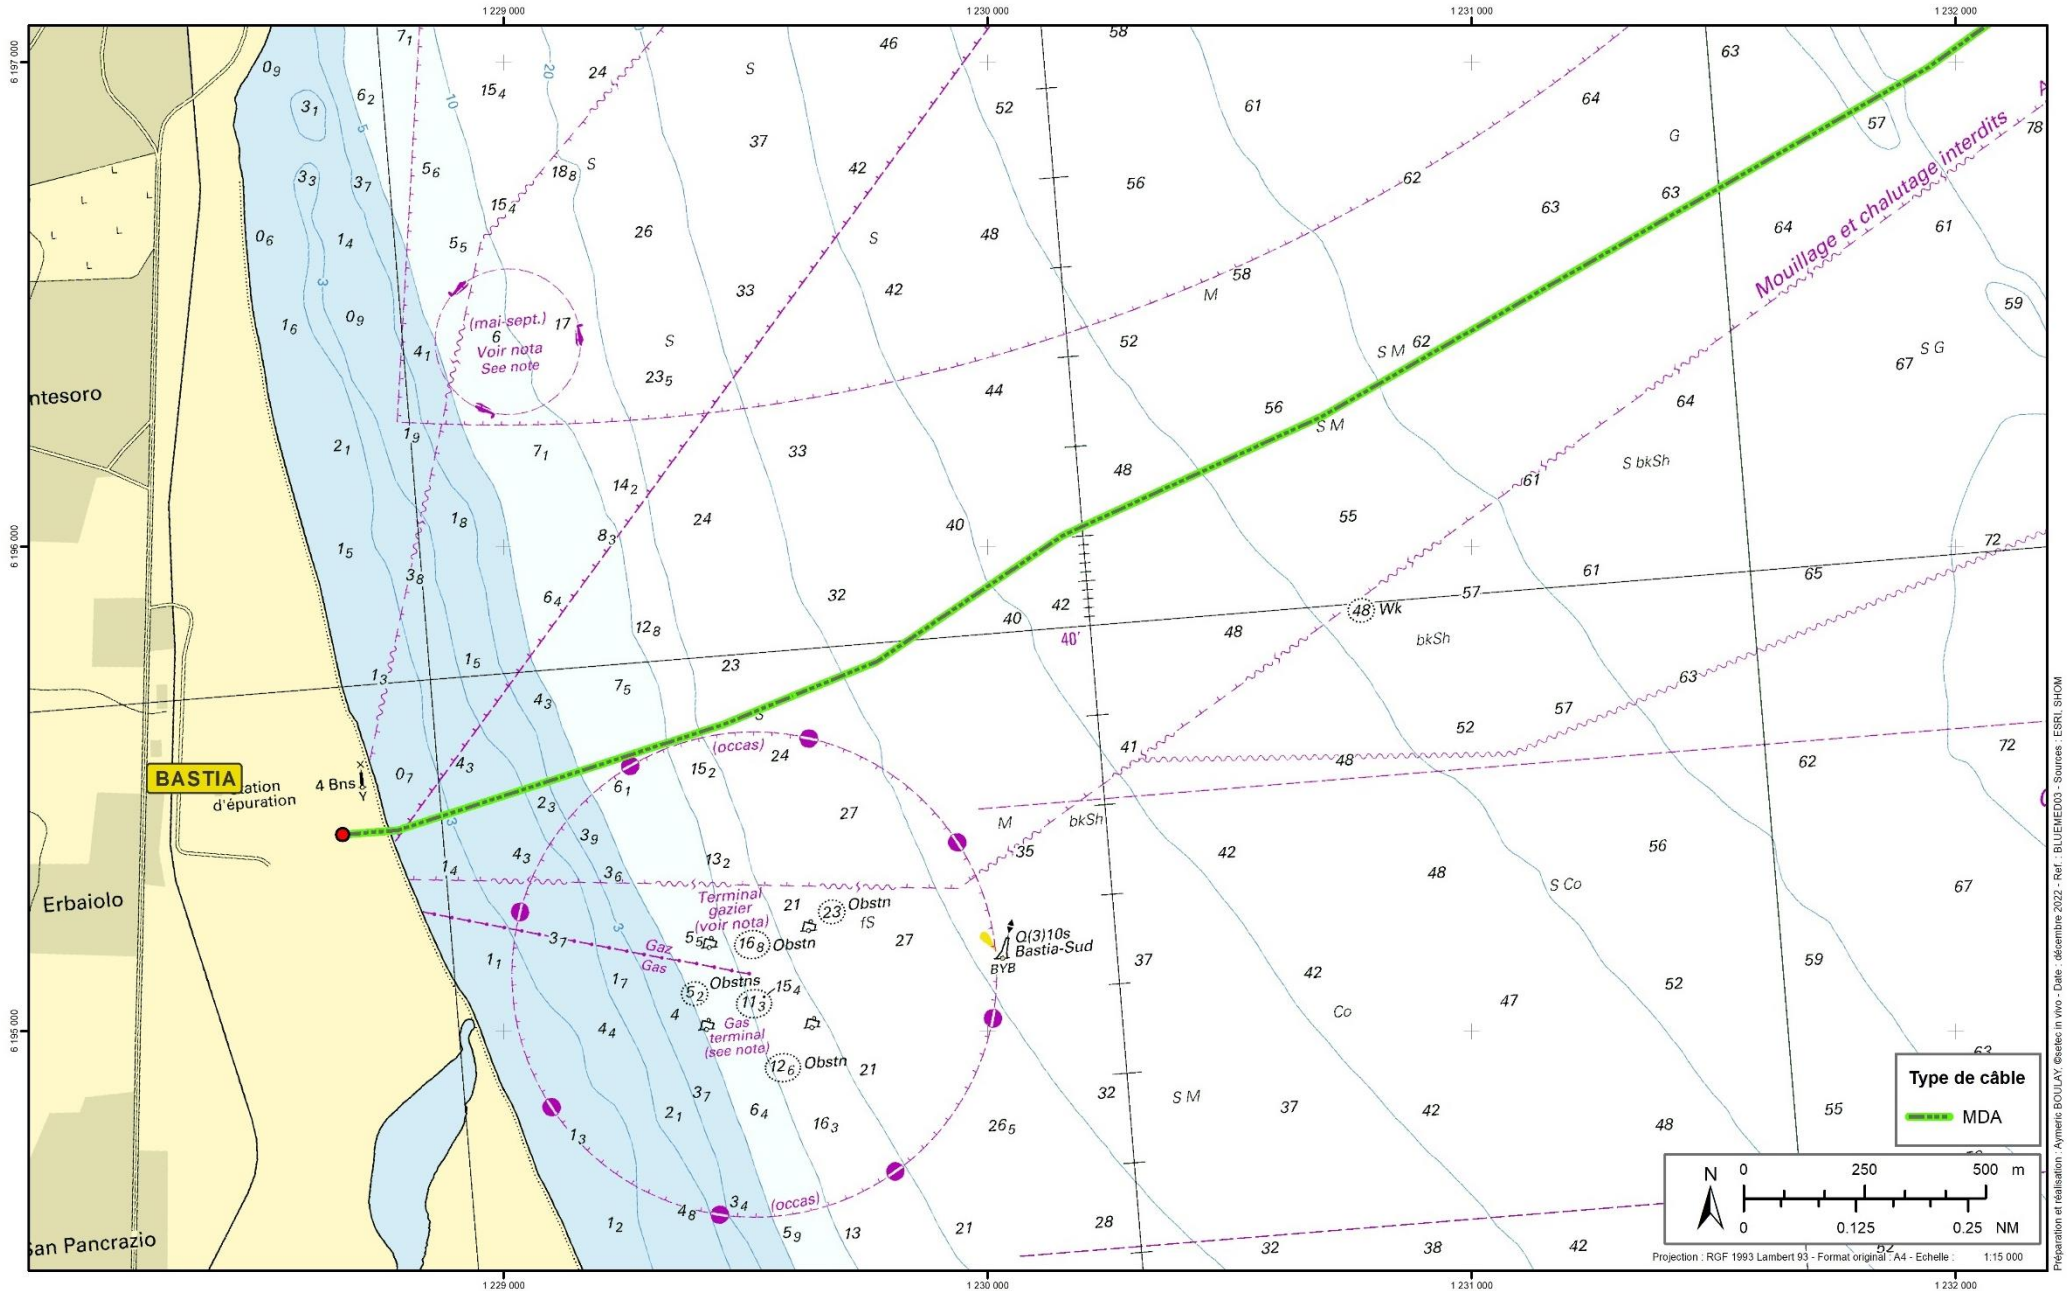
1 229 000
1 230 000
1 231 000
1 232 000
6 197 000
6 196 000
6 195 000

Mouillage et chalutage interdits

(mai-sept.)
Voir nota
See note

ntesoro
Erbaiolo
San Pancrazio
BASTIA
ation d'épuration
4 Bns

(occas)
Terminal gazier (voir nota)
Gaz
Gas
Gas terminal (see note)
Obstn
Obstns
Wk
bkSh
S bkSh
S M
S Co
Co
S G
Q(3)10s
Bastia-Sud
BYB
40'

Type de câble
MDA

N
0 250 500 m
0 0.125 0.25 NM

Projection : RGF 1993 Lambert 93 - Format original : A4 - Echelle : 1:15 000

Préparation et réalisation : Aymeric BOULAY, ©setec in vivo - Date : décembre 2022 - Ref. : BLUEMED03 - Sources : ESRI, SHOM